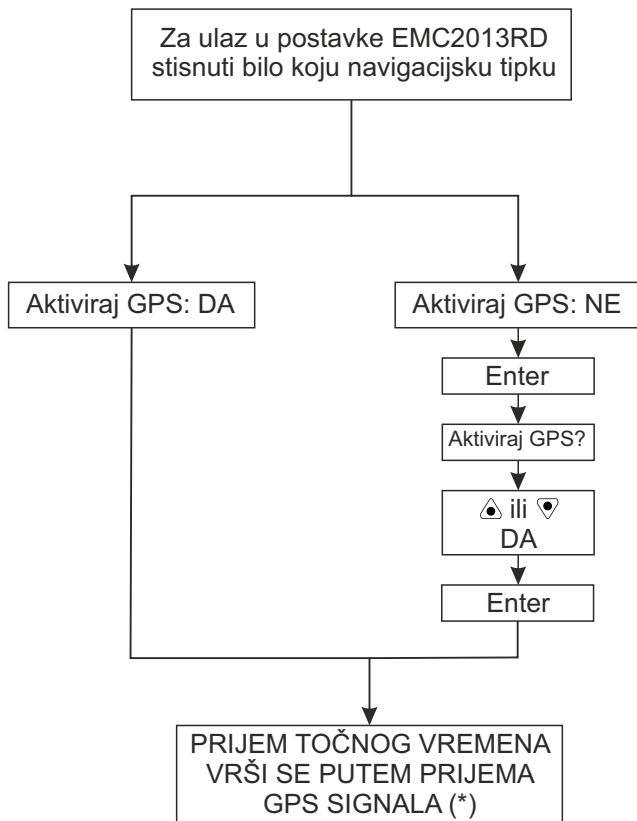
Za ulaz u postavke EMC2013RD stisnuti bilo koju navigacijsku tipku

Aktiviraj GPS: DA

Aktiviraj GPS: NE

Enter

Aktiviraj GPS?

ili

DA

Enter

PRIJEM TOČNOG VREMENA VRŠI SE PUTEM PRIJEMA GPS SIGNALA (*)